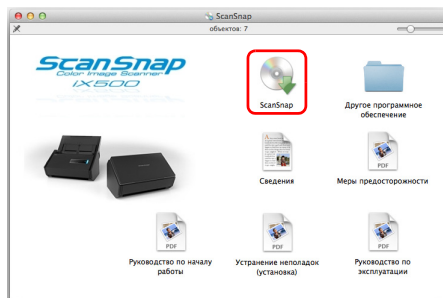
ScanSnap
объектов: 7

ScanSnap
Color Image Scanner
iX500

ScanSnap

Другое программное обеспечение

Сведения

PDF
Меры предосторожности

PDF
Руководство по началу работы

PDF
Устранение неполадок (установка)

PDF
Руководство по эксплуатации